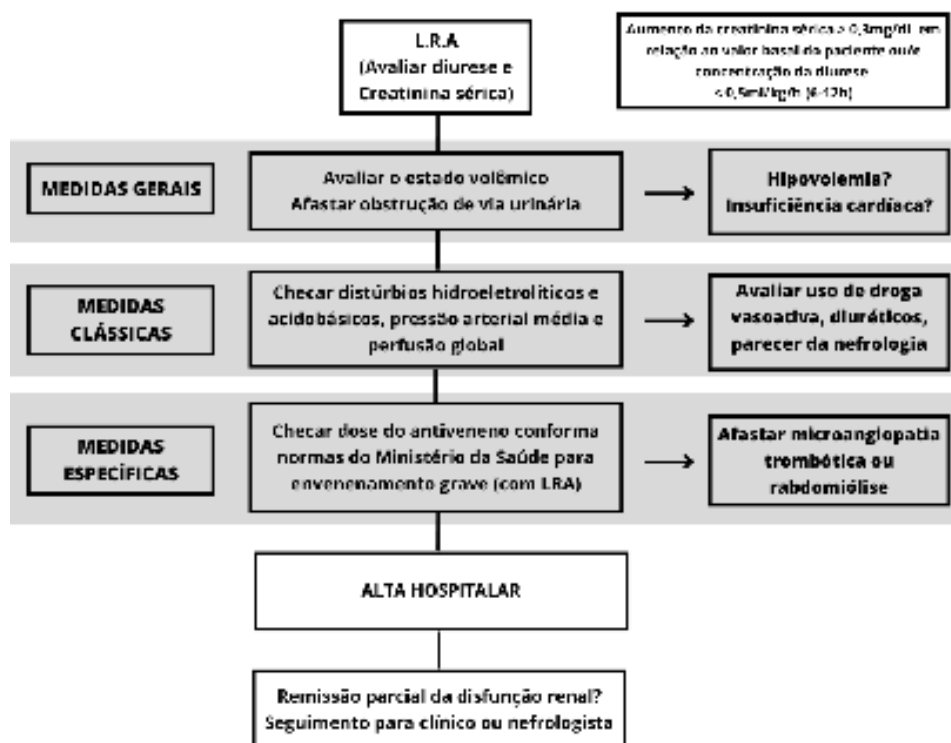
L.R.A
(Avaliar diurese e Creatinina sérica)

Aumento da creatinina sérica ≥ 0,3mg/dL em relação ao valor basal do paciente ou/e concentração da diurese < 0,5ml/kg/h (6-12h)

MEDIDAS GERAIS

Avaliar o estado volêmico
Afastar obstrução de via urinária

Hipovolemia?
Insuficiência cardíaca?

MEDIDAS CLÁSSICAS

Checar distúrbios hidroeletrolíticos e acidobásicos, pressão arterial média e perfusão global

Avaliar uso de droga vasoactiva, diuréticos, parecer da nefrologia

MEDIDAS ESPECÍFICAS

Checar dose do antiveneno conforme normas do Ministério da Saúde para envenenamento grave (com LRA)

Afastar microangiopatia trombótica ou rabdomiólise

ALTA HOSPITALAR

Remissão parcial da disfunção renal?
Seguimento para clínico ou nefrologista